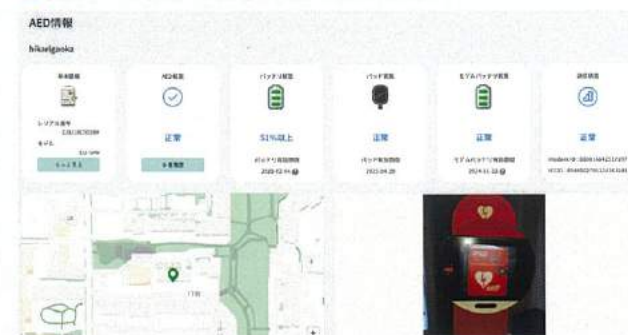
AED情報

hikaelgaoka

| 基本情報 | AED監視 | バッテリ状態 | パッド状態 | モデムバッテリ状態 | 通信状態 |
|---|---|---|---|---|---|
| シリアル番号 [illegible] モデル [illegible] | 正常 | 51%以上 | 正常 | 正常 | 正常 |
| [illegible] | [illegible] | バッテリ有効期限 2028-02-04 | パッド有効期限 2023-04-28 | モデムバッテリ有効期限 2024-11-22 | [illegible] |